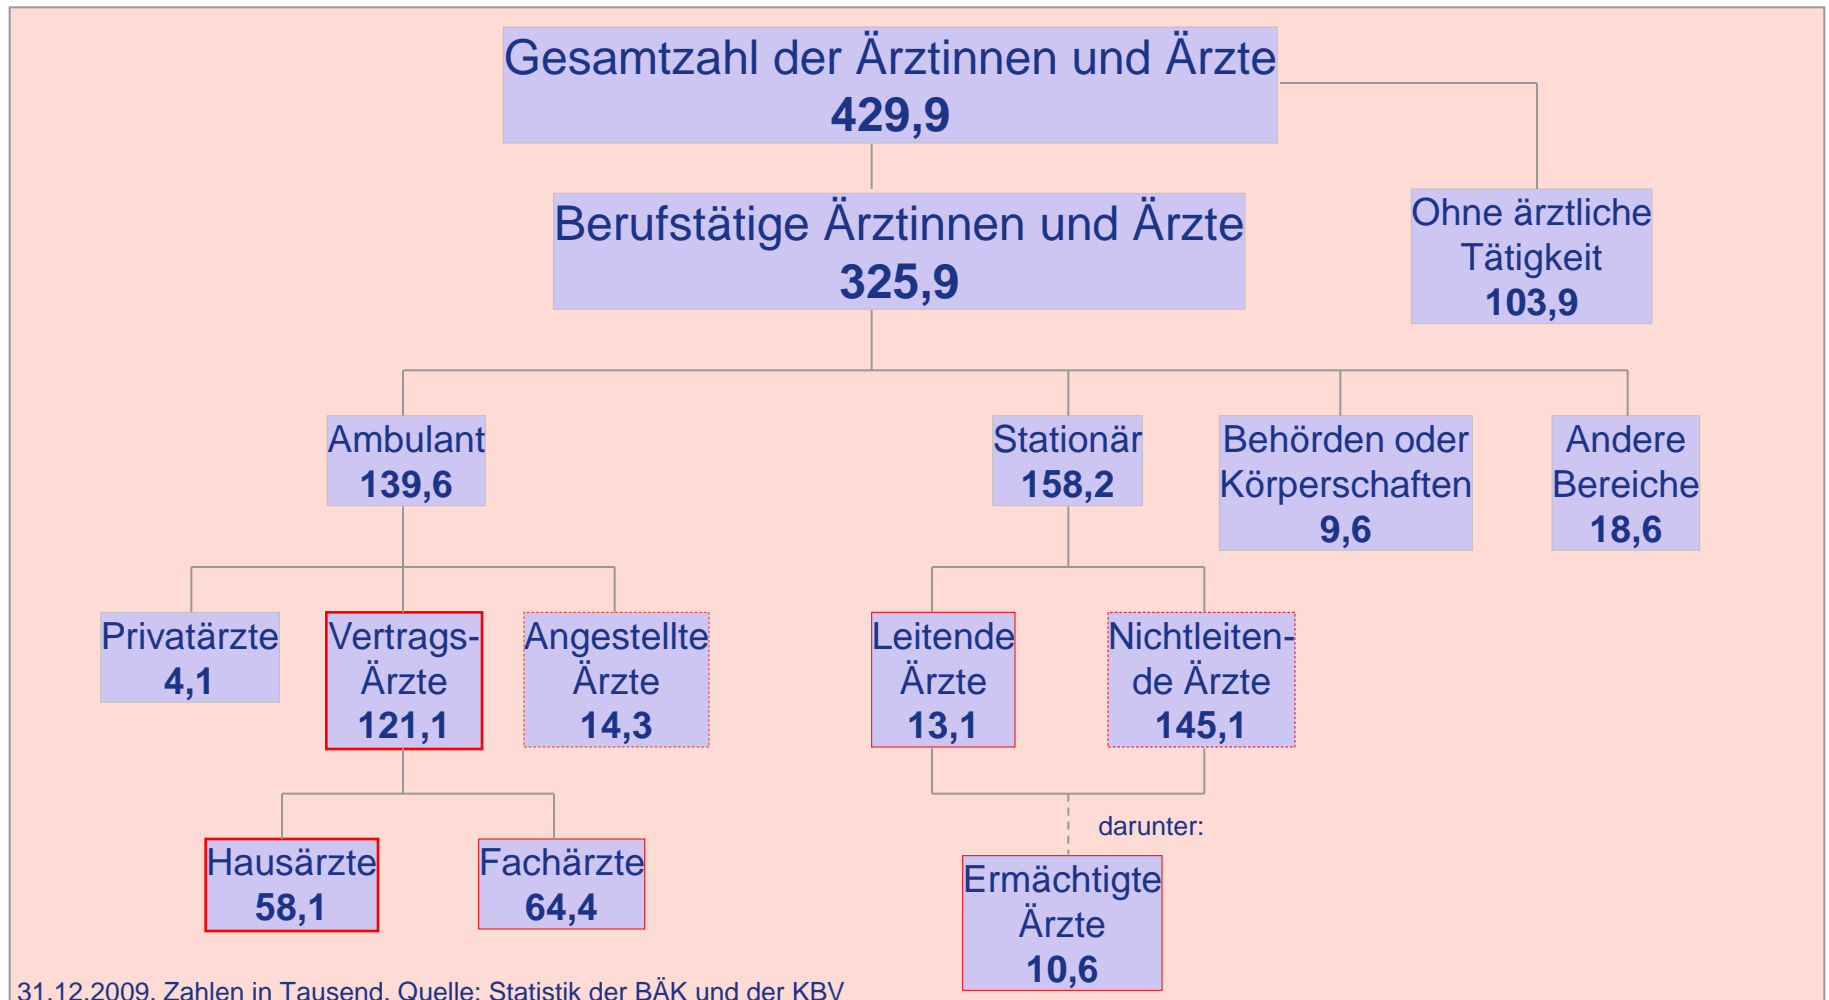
Gesamtzahl der Ärztinnen und Ärzte
429,9

Berufstätige Ärztinnen und Ärzte
325,9

Ohne ärztliche Tätigkeit
103,9

Ambulant
139,6

Stationär
158,2

Behörden oder Körperschaften
9,6

Andere Bereiche
18,6

Privatärzte
4,1

Vertrags-Ärzte
121,1

Angestellte Ärzte
14,3

Leitende Ärzte
13,1

Nichtleitende Ärzte
145,1

Hausärzte
58,1

Fachärzte
64,4

darunter:

Ermächtigte Ärzte
10,6

31.12.2009, Zahlen in Tausend, Quelle: Statistik der BÄK und der KBV